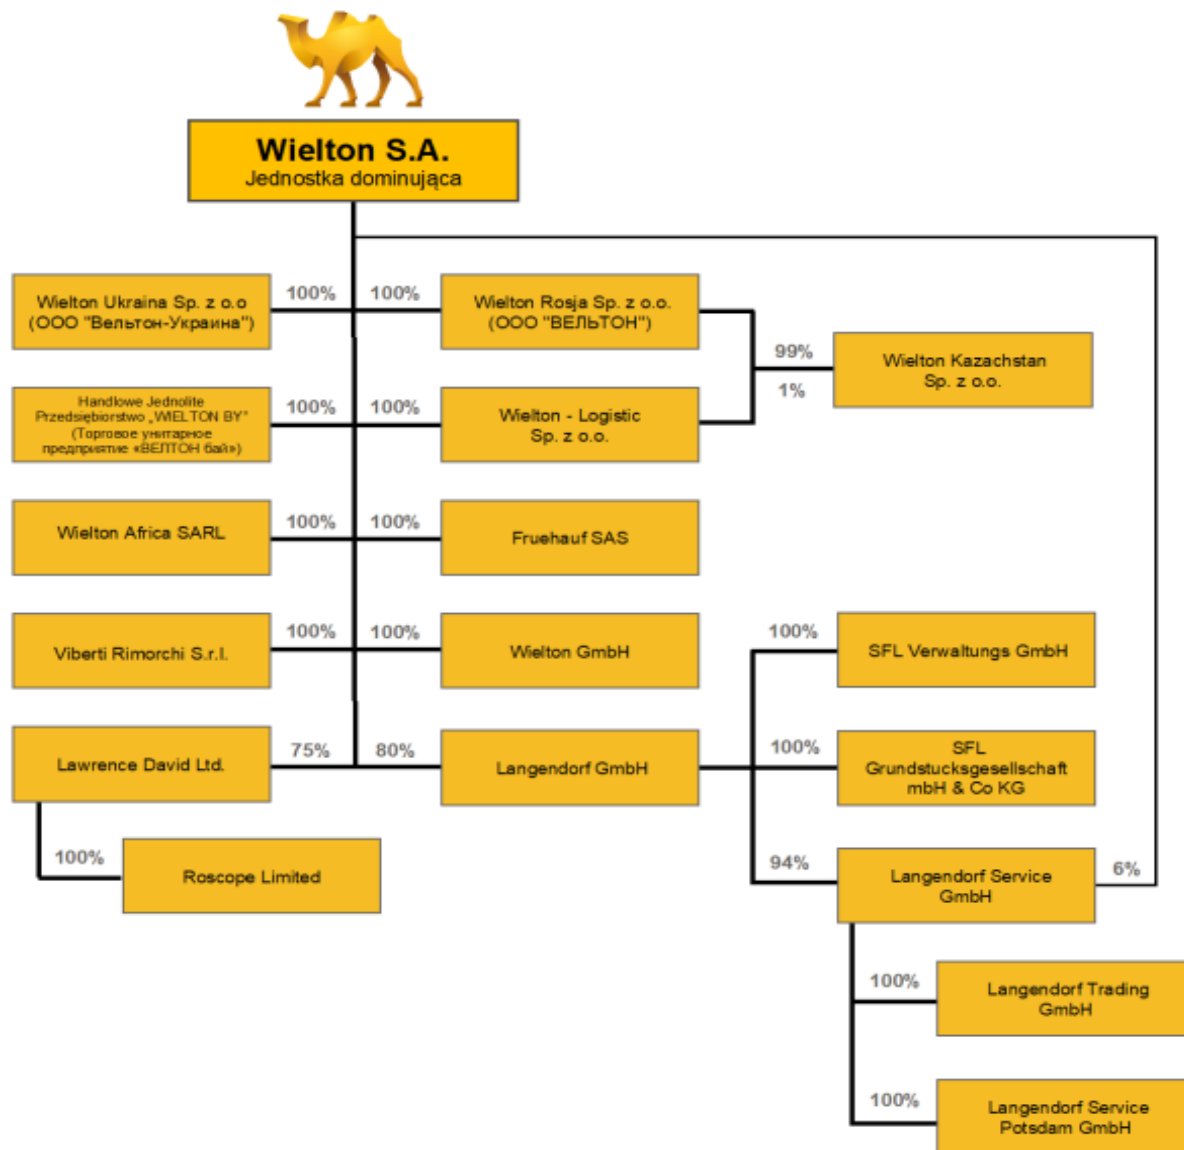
Wielton S.A.
Jednostka dominująca

Wielton Ukraina Sp. z o.o
(ООО "Вельтон-Украина")

100%

100%

Wielton Rosja Sp. z o.o.
(ООО "ВЕЛЬТОН")

99%

1%

Wielton Kazachstan
Sp. z o.o.

Handlowe Jednolite
Przedsiębiorstwo „WIELTON BY"
(Торговое унитарное предприятие «ВЕЛТОН бай»)

100%

100%

Wielton - Logistic
Sp. z o.o.

Wielton Africa SARL

100%

100%

Fruehauf SAS

Viberti Rimorchi S.r.l.

100%

100%

Wielton GmbH

100%

SFL Verwaltungs GmbH

Lawrence David Ltd.

75%

80%

Langendorf GmbH

100%

SFL
Grundstucksgesellschaft
mbH & Co KG

100%

Roscope Limited

94%

Langendorf Service
GmbH

6%

100%

Langendorf Trading
GmbH

100%

Langendorf Service
Potsdam GmbH